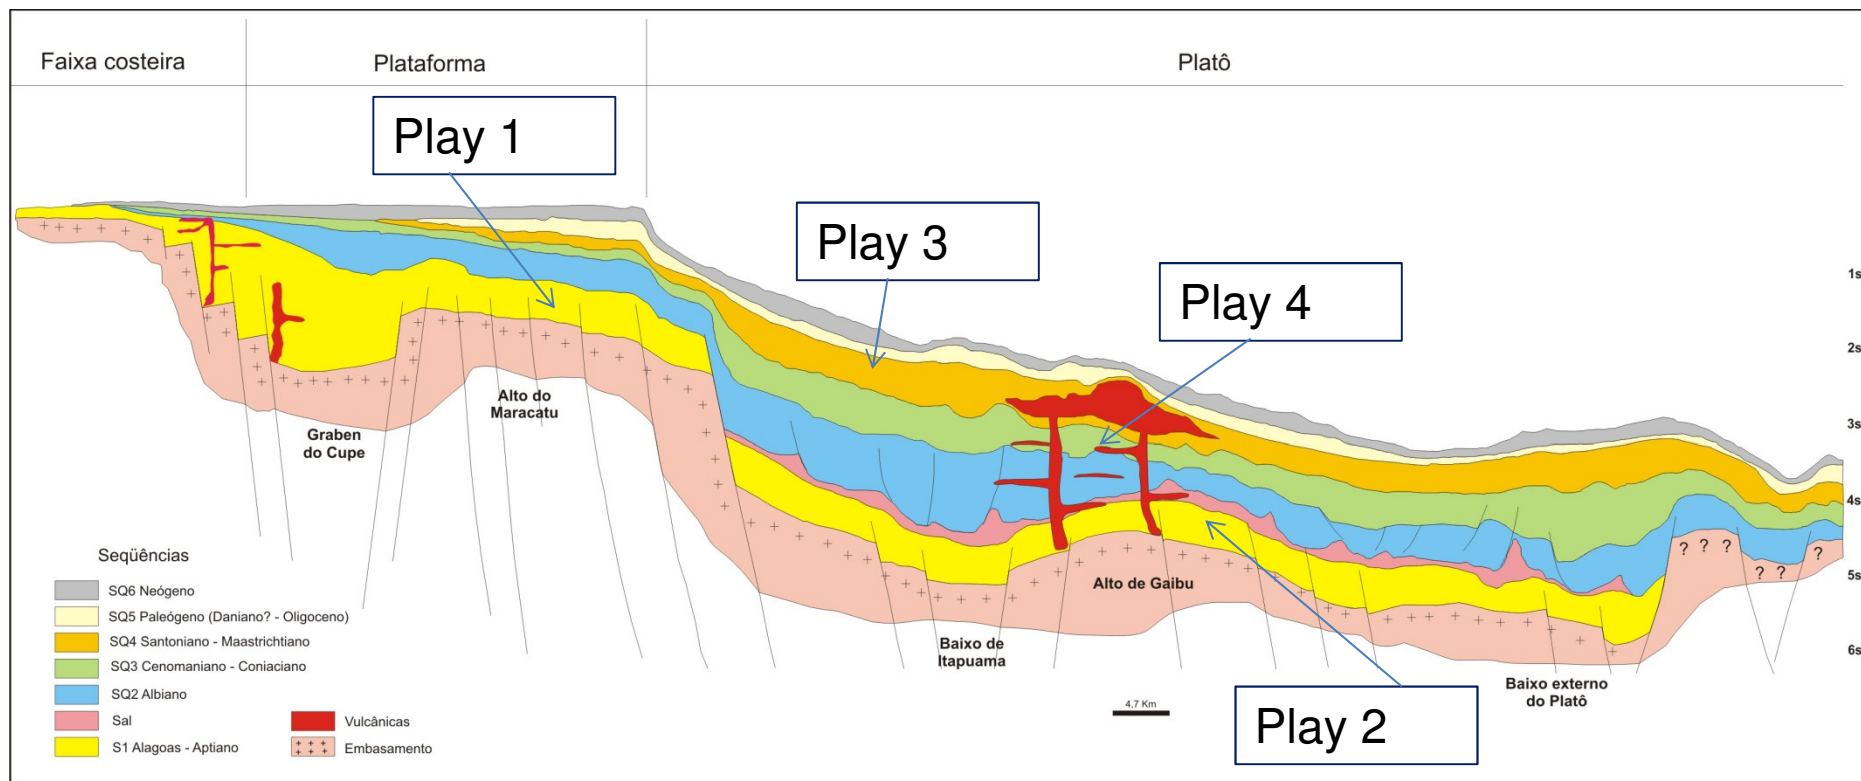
Faixa costeira

Plataforma

Platô

Play 1

Play 3

Play 4

Play 2

1s

2s

3s

4s

5s

6s

Graben do Cupe

Alto do Maracatu

Alto de Gaibu

Baixo de Itapuama

Baixo externo do Platô

? ? ?

? ?

?

4,7 Km

Seqüências

SQ6 Neógeno

SQ5 Paleógeno (Daniano? - Oligoceno)

SQ4 Santoniano - Maastrichtiano

SQ3 Cenomaniano - Coniaciano

SQ2 Albiano

Sal

S1 Alagoas - Aptiano

Vulcânicas

Embasamento